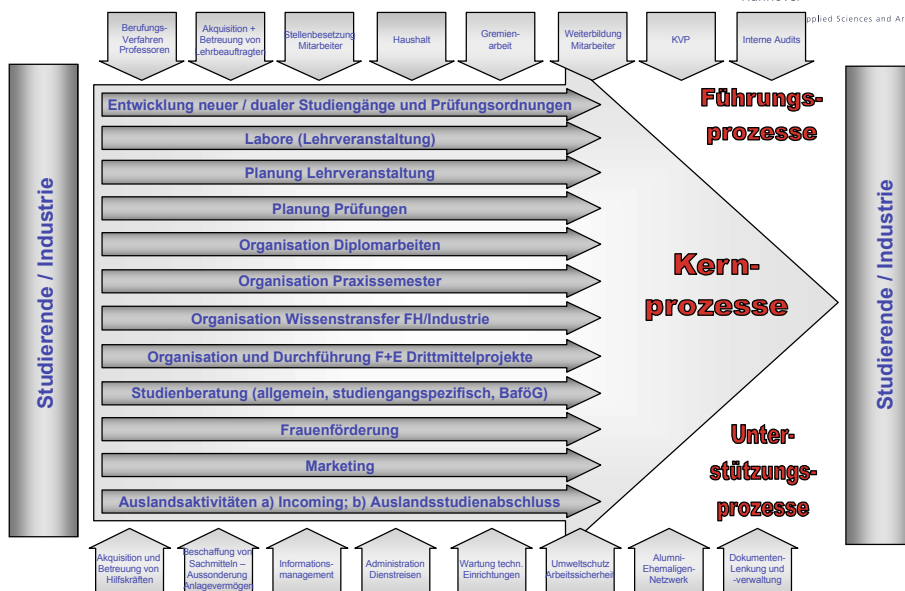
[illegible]pplied Sciences and Ar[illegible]

Berufungs-Verfahren Professoren

Akquisition + Betreuung von Lehrbeauftragten

Stellenbesetzung Mitarbeiter

Haushalt

Gremien-arbeit

Weiterbildung Mitarbeiter

KVP

Interne Audits

Studierende / Industrie

Entwicklung neuer / dualer Studiengänge und Prüfungsordnungen

Labore (Lehrveranstaltung)

Planung Lehrveranstaltung

Planung Prüfungen

Organisation Diplomarbeiten

Organisation Praxissemester

Organisation Wissenstransfer FH/Industrie

Organisation und Durchführung F+E Drittmittelprojekte

Studienberatung (allgemein, studiengangspezifisch, BaföG)

Frauenförderung

Marketing

Auslandsaktivitäten a) Incoming; b) Auslandsstudienabschluss

Führungs-prozesse

Kern-prozesse

Unter-stützungs-prozesse

Studierende / Industrie

Akquisition und Betreuung von Hilfskräften

Beschaffung von Sachmitteln – Aussonderung Anlagevermögen

Informations-management

Administration Dienstreisen

Wartung techn. Einrichtungen

Umweltschutz Arbeitssicherheit

Alumni-Ehemaligen-Netzwerk

Dokumenten-Lenkung und -verwaltung